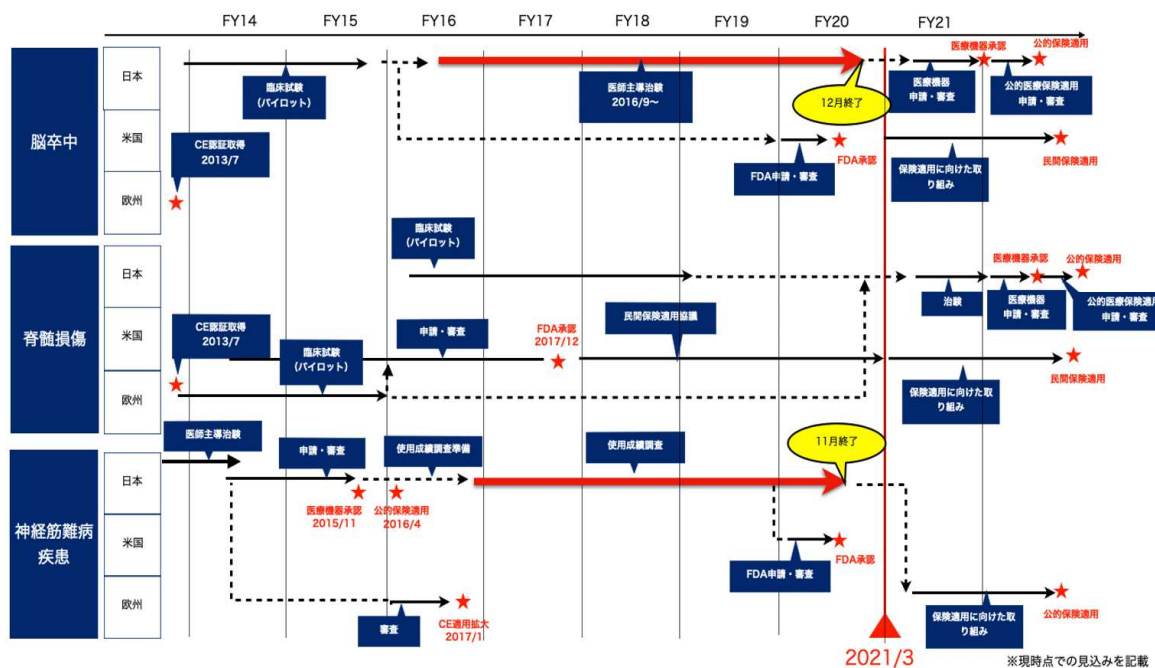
FY14 FY15 FY16 FY17 FY18 FY19 FY20 FY21

脳卒中
日本
米国
欧州

臨床試験
(パイロット)

医師主導治験
2016/9～

12月終了

医療機器承認
公的保険適用

医療機器
申請・審査

公的医療保険適用
申請・審査

CE認証取得
2013/7

FDA申請・審査

FDA承認

保険適用に向けた取り組み

民間保険適用

脊髄損傷
日本
米国
欧州

臨床試験
(パイロット)

CE認証取得
2013/7

臨床試験
(パイロット)

申請・審査

FDA承認
2017/12

民間保険適用協議

医療機器承認
公的保険適用

治験

医療機器
申請・審査

公的医療保険適用
申請・審査

民間保険適用

保険適用に向けた取り組み

神経筋難病疾患
日本
米国
欧州

医師主導治験

申請・審査

使用成績調査準備

使用成績調査

11月終了

医療機器承認
2015/11

公的保険適用
2016/4

FDA申請・審査

FDA承認

審査

CE適用拡大
2017/1

保険適用に向けた取り組み

公的保険適用

2021/3

※現時点での見込みを記載